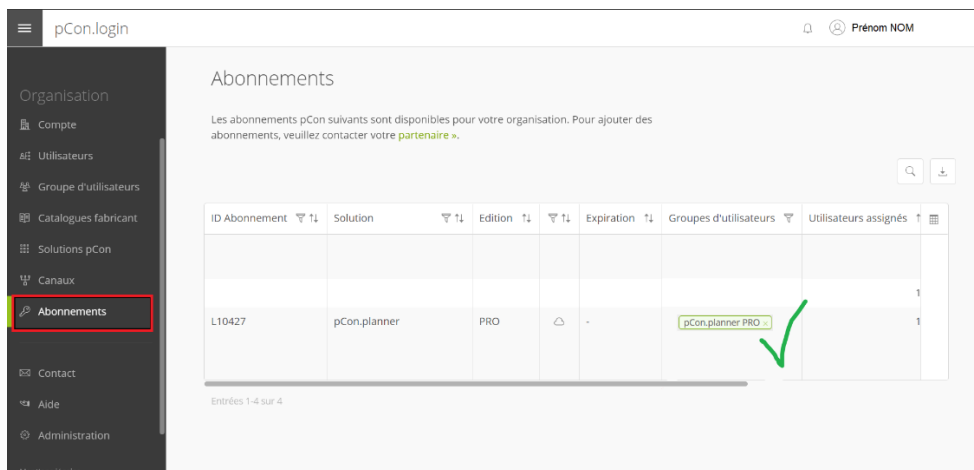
pCon.login

Prénom NOM

Organisation
Compte
Utilisateurs
Groupe d'utilisateurs
Catalogues fabricant
Solutions pCon
Canaux
Abonnements

Contact
Aide
Administration

Abonnements

Les abonnements pCon suivants sont disponibles pour votre organisation. Pour ajouter des abonnements, veuillez contacter votre partenaire ».

| ID Abonnement | Solution | Edition | | Expiration | Groupes d'utilisateurs | Utilisateurs assignés |
|---|---|---|---|---|---|---|
| | | | | | | |
| | | | | | | 1 |
| L10427 | pCon.planner | PRO | | - | pCon.planner PRO × | 1 |

Entrées 1-4 sur 4